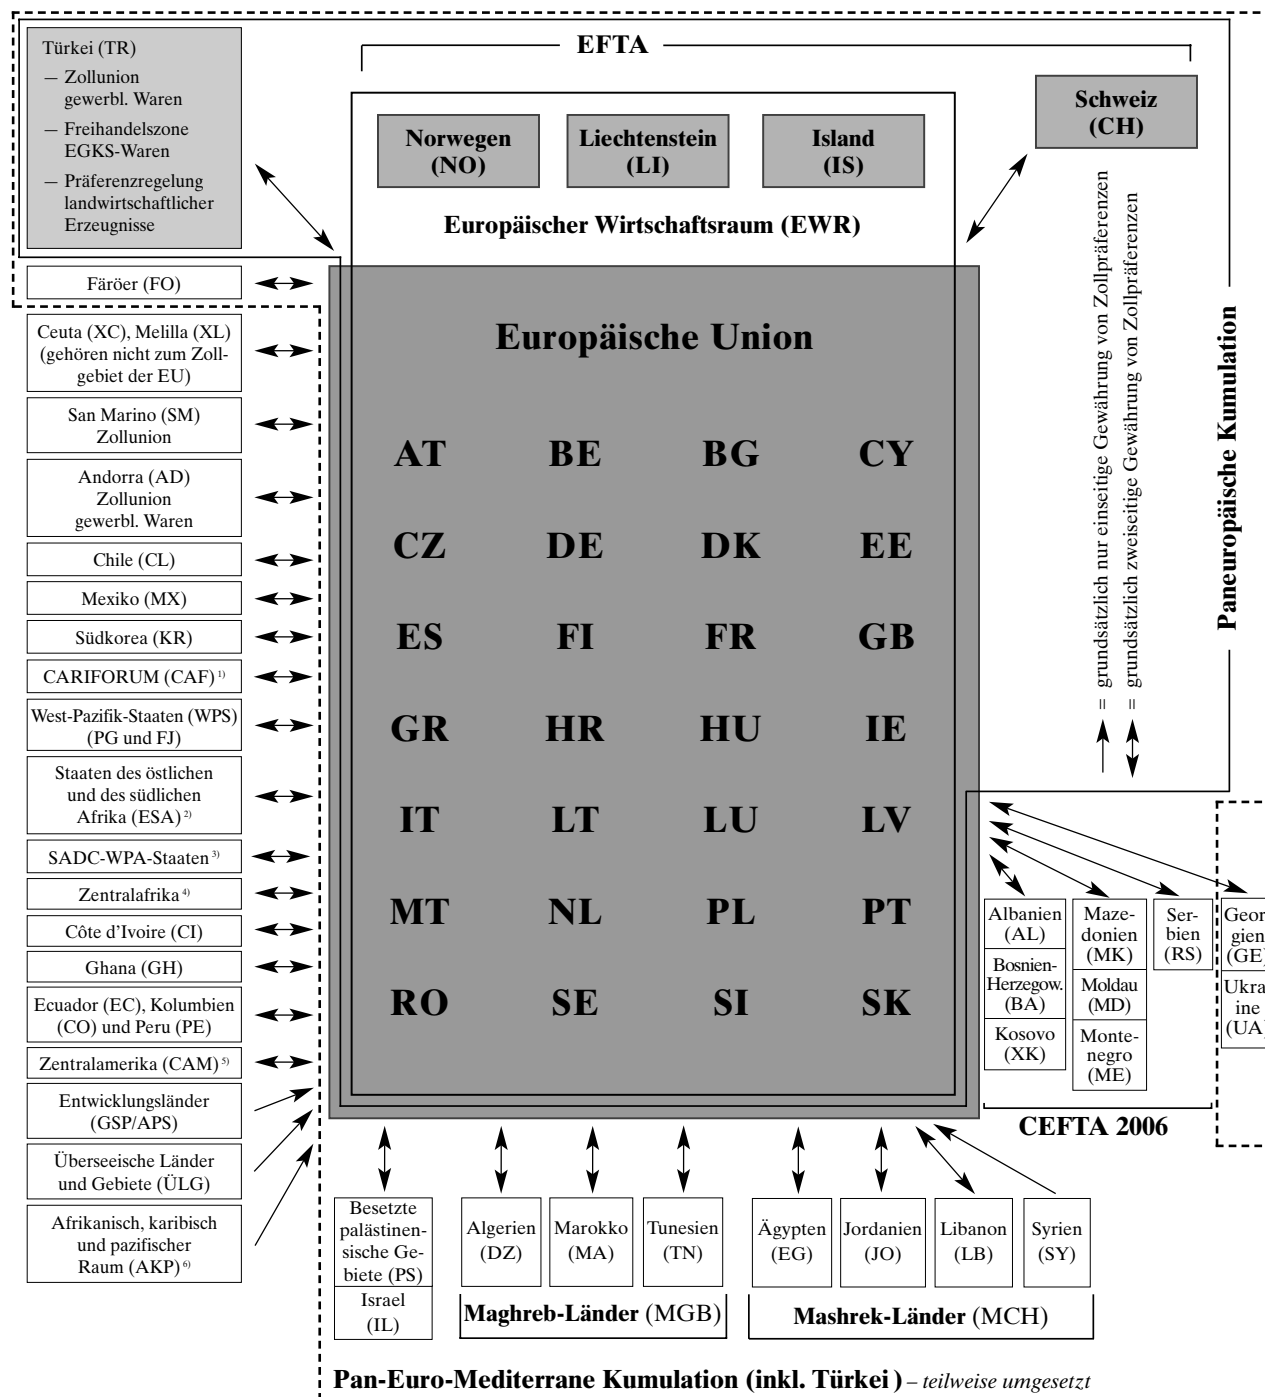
EFTA

Türkei (TR)
— Zollunion gewerbl. Waren
— Freihandelszone EGKS-Waren
— Präferenzregelung landwirtschaftlicher Erzeugnisse

Norwegen (NO)

Liechtenstein (LI)

Island (IS)

Schweiz (CH)

Europäischer Wirtschaftsraum (EWR)

Färöer (FO)

Europäische Union

| AT | BE | BG | CY |
|---|---|---|---|
| CZ | DE | DK | EE |
| ES | FI | FR | GB |
| GR | HR | HU | IE |
| IT | LT | LU | LV |
| MT | NL | PL | PT |
| RO | SE | SI | SK |

Ceuta (XC), Melilla (XL) (gehören nicht zum Zollgebiet der EU)

San Marino (SM) Zollunion

Andorra (AD) Zollunion gewerbl. Waren

Chile (CL)

Mexiko (MX)

Südkorea (KR)

CARIFORUM (CAF) $^{1)}$

West-Pazifik-Staaten (WPS) (PG und FJ)

Staaten des östlichen und des südlichen Afrika (ESA) $^{2)}$

SADC-WPA-Staaten $^{3)}$

Zentralafrika $^{4)}$

Côte d'Ivoire (CI)

Ghana (GH)

Ecuador (EC), Kolumbien (CO) und Peru (PE)

Zentralamerika (CAM) $^{5)}$

Entwicklungsländer (GSP/APS)

Überseeische Länder und Gebiete (ÜLG)

Afrikanisch, karibisch und pazifischer Raum (AKP) $^{6)}$

↑ = grundsätzlich nur einseitige Gewährung von Zollpräferenzen
↕ = grundsätzlich zweiseitige Gewährung von Zollpräferenzen

Paneuropäische Kumulation

Albanien (AL)

Bosnien-Herzegow. (BA)

Kosovo (XK)

Mazedonien (MK)

Moldau (MD)

Montenegro (ME)

Serbien (RS)

Georgien (GE)

Ukraine (UA)

CEFTA 2006

Besetzte palästinensische Gebiete (PS)

Israel (IL)

Algerien (DZ)

Marokko (MA)

Tunesien (TN)

Maghreb-Länder (MGB)

Ägypten (EG)

Jordanien (JO)

Libanon (LB)

Syrien (SY)

Mashrek-Länder (MCH)

Pan-Euro-Mediterrane Kumulation (inkl. Türkei) – teilweise umgesetzt